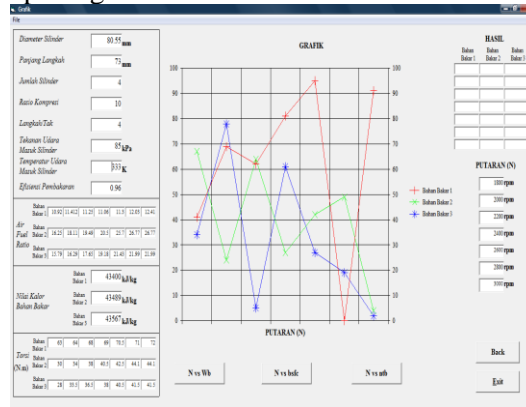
Grafik
File

Diameter Silinder 80.55 mm
Panjang Langkah 73 mm
Jumlah Silinder 4
Rasio Kompresi 10
Langkah/Tak 4
Tekanan Udara Masuk Silinder 85 kPa
Temperatur Udara Masuk Silinder 333 K
Efisiensi Pembakaran 0.96

Air Fuel Ratio
Bahan Bakar 1 | 10.92 | 11.412 | 11.25 | 11.08 | 11.5 | 12.03 | 12.41
Bahan Bakar 2 | 16.25 | 18.11 | 19.46 | 20.5 | 23.7 | 26.77 | 26.77
Bahan Bakar 3 | 15.79 | 16.29 | 17.03 | 19.18 | 21.43 | 21.99 | 21.99

Nilai Kalor Bahan Bakar
Bahan Bakar 1 43400 kJ/kg
Bahan Bakar 2 43489 kJ/kg
Bahan Bakar 3 43567 kJ/kg

Torsi (N.m)
Bahan Bakar 1 | 65 | 64 | 68 | 69 | 70.5 | 71 | 72
Bahan Bakar 2 | 50 | 54 | 58 | 40.5 | 42.5 | 44.1 | 44.1
Bahan Bakar 3 | 28 | 35.5 | 36.5 | 38 | 40.5 | 41.5 | 41.5

GRAFIK
100 90 80 70 60 50 40 30 20 10 0
PUTARAN (N)
Bahan Bakar 1
Bahan Bakar 2
Bahan Bakar 3

N vs Wb
N vs bsfc
N vs nth

HASIL
Bahan Bakar 1 | Bahan Bakar 2 | Bahan Bakar 3

PUTARAN (N)
1800 rpm
2000 rpm
2200 rpm
2400 rpm
2600 rpm
2800 rpm
3000 rpm

Back
Exit